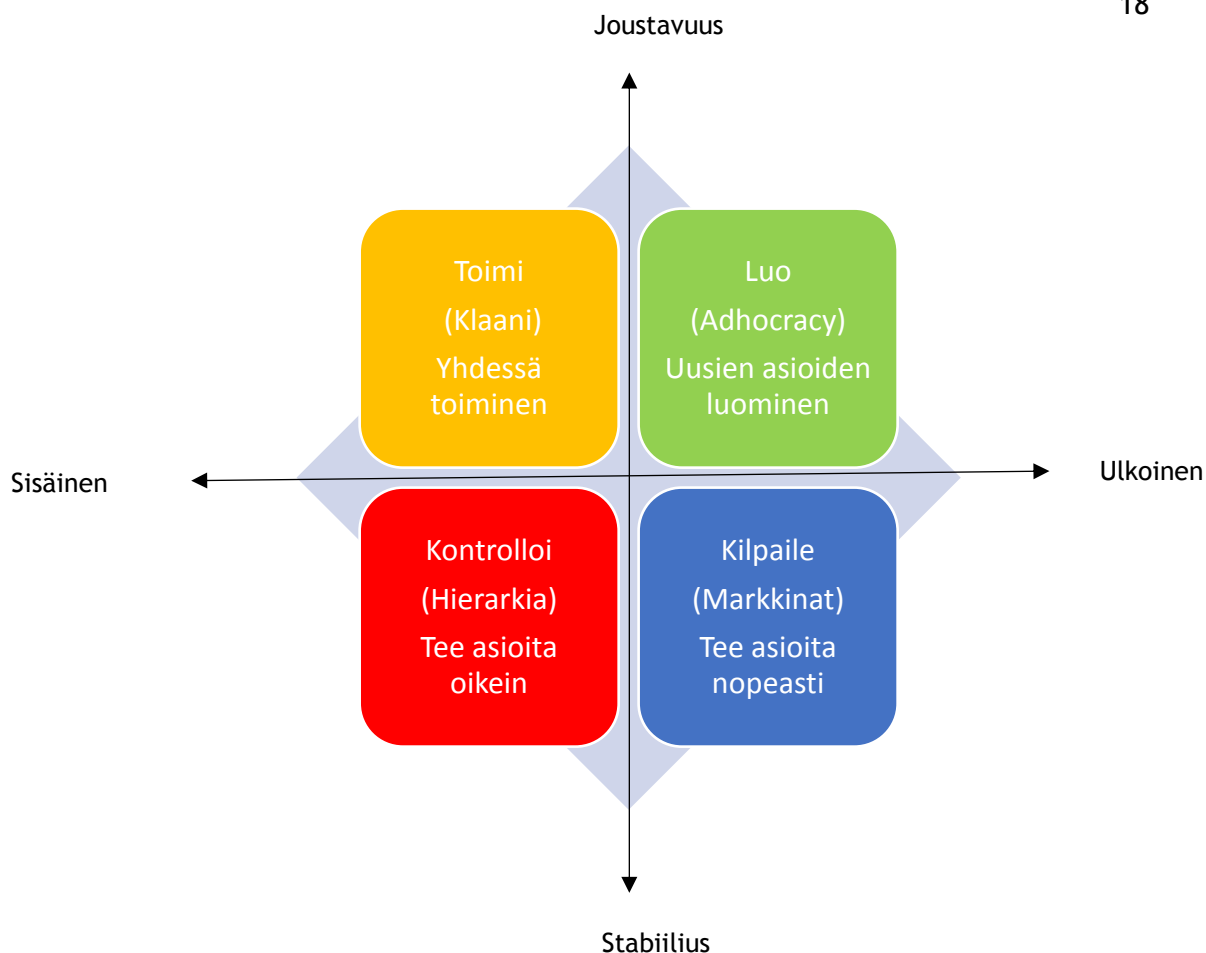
18

Joustavuus

Toimi

(Klaani)

Yhdessä toiminen

Luo

(Adhocracy)

Uusien asioiden luominen

Sisäinen

Ulkoinen

Kontrolloi

(Hierarkia)

Tee asioita oikein

Kilpaile

(Markkinat)

Tee asioita nopeasti

Stabiilius